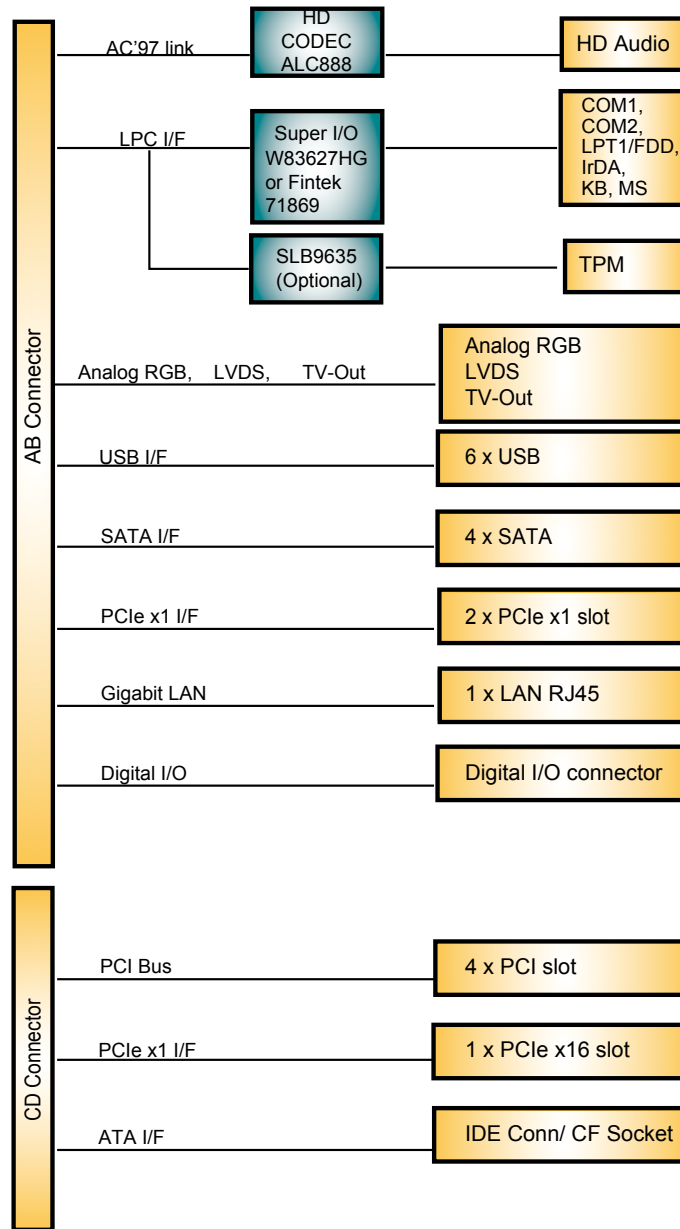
AB Connector

AC'97 link

HD CODEC ALC888

HD Audio

LPC I/F

Super I/O W83627HG or Fintek 71869

COM1, COM2, LPT1/FDD, IrDA, KB, MS

SLB9635 (Optional)

TPM

Analog RGB, LVDS, TV-Out

Analog RGB
LVDS
TV-Out

USB I/F

6 x USB

SATA I/F

4 x SATA

PCIe x1 I/F

2 x PCIe x1 slot

Gigabit LAN

1 x LAN RJ45

Digital I/O

Digital I/O connector

CD Connector

PCI Bus

4 x PCI slot

PCIe x1 I/F

1 x PCIe x16 slot

ATA I/F

IDE Conn/ CF Socket